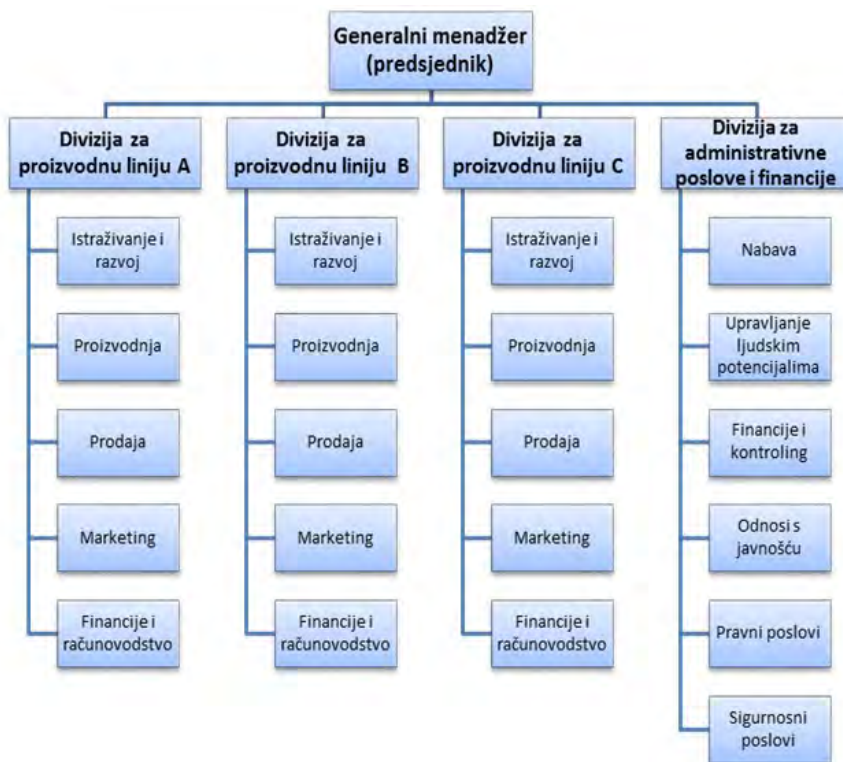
Generalni menadžer (predsjednik)

Divizija za proizvodnu liniju A

Istraživanje i razvoj

Proizvodnja

Prodaja

Marketing

Financije i računovodstvo

Divizija za proizvodnu liniju B

Istraživanje i razvoj

Proizvodnja

Prodaja

Marketing

Financije i računovodstvo

Divizija za proizvodnu liniju C

Istraživanje i razvoj

Proizvodnja

Prodaja

Marketing

Financije i računovodstvo

Divizija za administrativne poslove i financije

Nabava

Upravljanje ljudskim potencijalima

Financije i kontroling

Odnosi s javnošću

Pravni poslovi

Sigurnosni poslovi